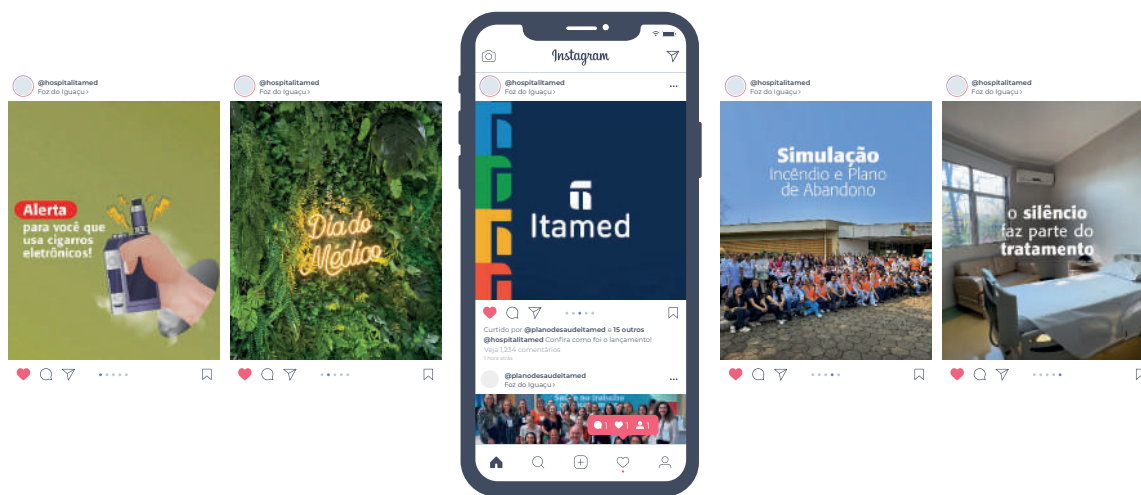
@hospitalitamed
Foz do Iguaçu›

Alerta
para você que usa cigarros eletrônicos!

@hospitalitamed
Foz do Iguaçu›

Dia do Médico

Instagram

@hospitalitamed
Foz do Iguaçu›

Itamed

Curtido por @planodesaudeitamed e 15 outros
@hospitalitamed Confira como foi o lançamento!
Veja 1.234 comentários
1 hora atrás

@planodesaudeitamed
Foz do Iguaçu›

1 1 1

@hospitalitamed
Foz do Iguaçu›

Simulação
Incêndio e Plano de Abandono

@hospitalitamed
Foz do Iguaçu›

o silêncio faz parte do tratamento